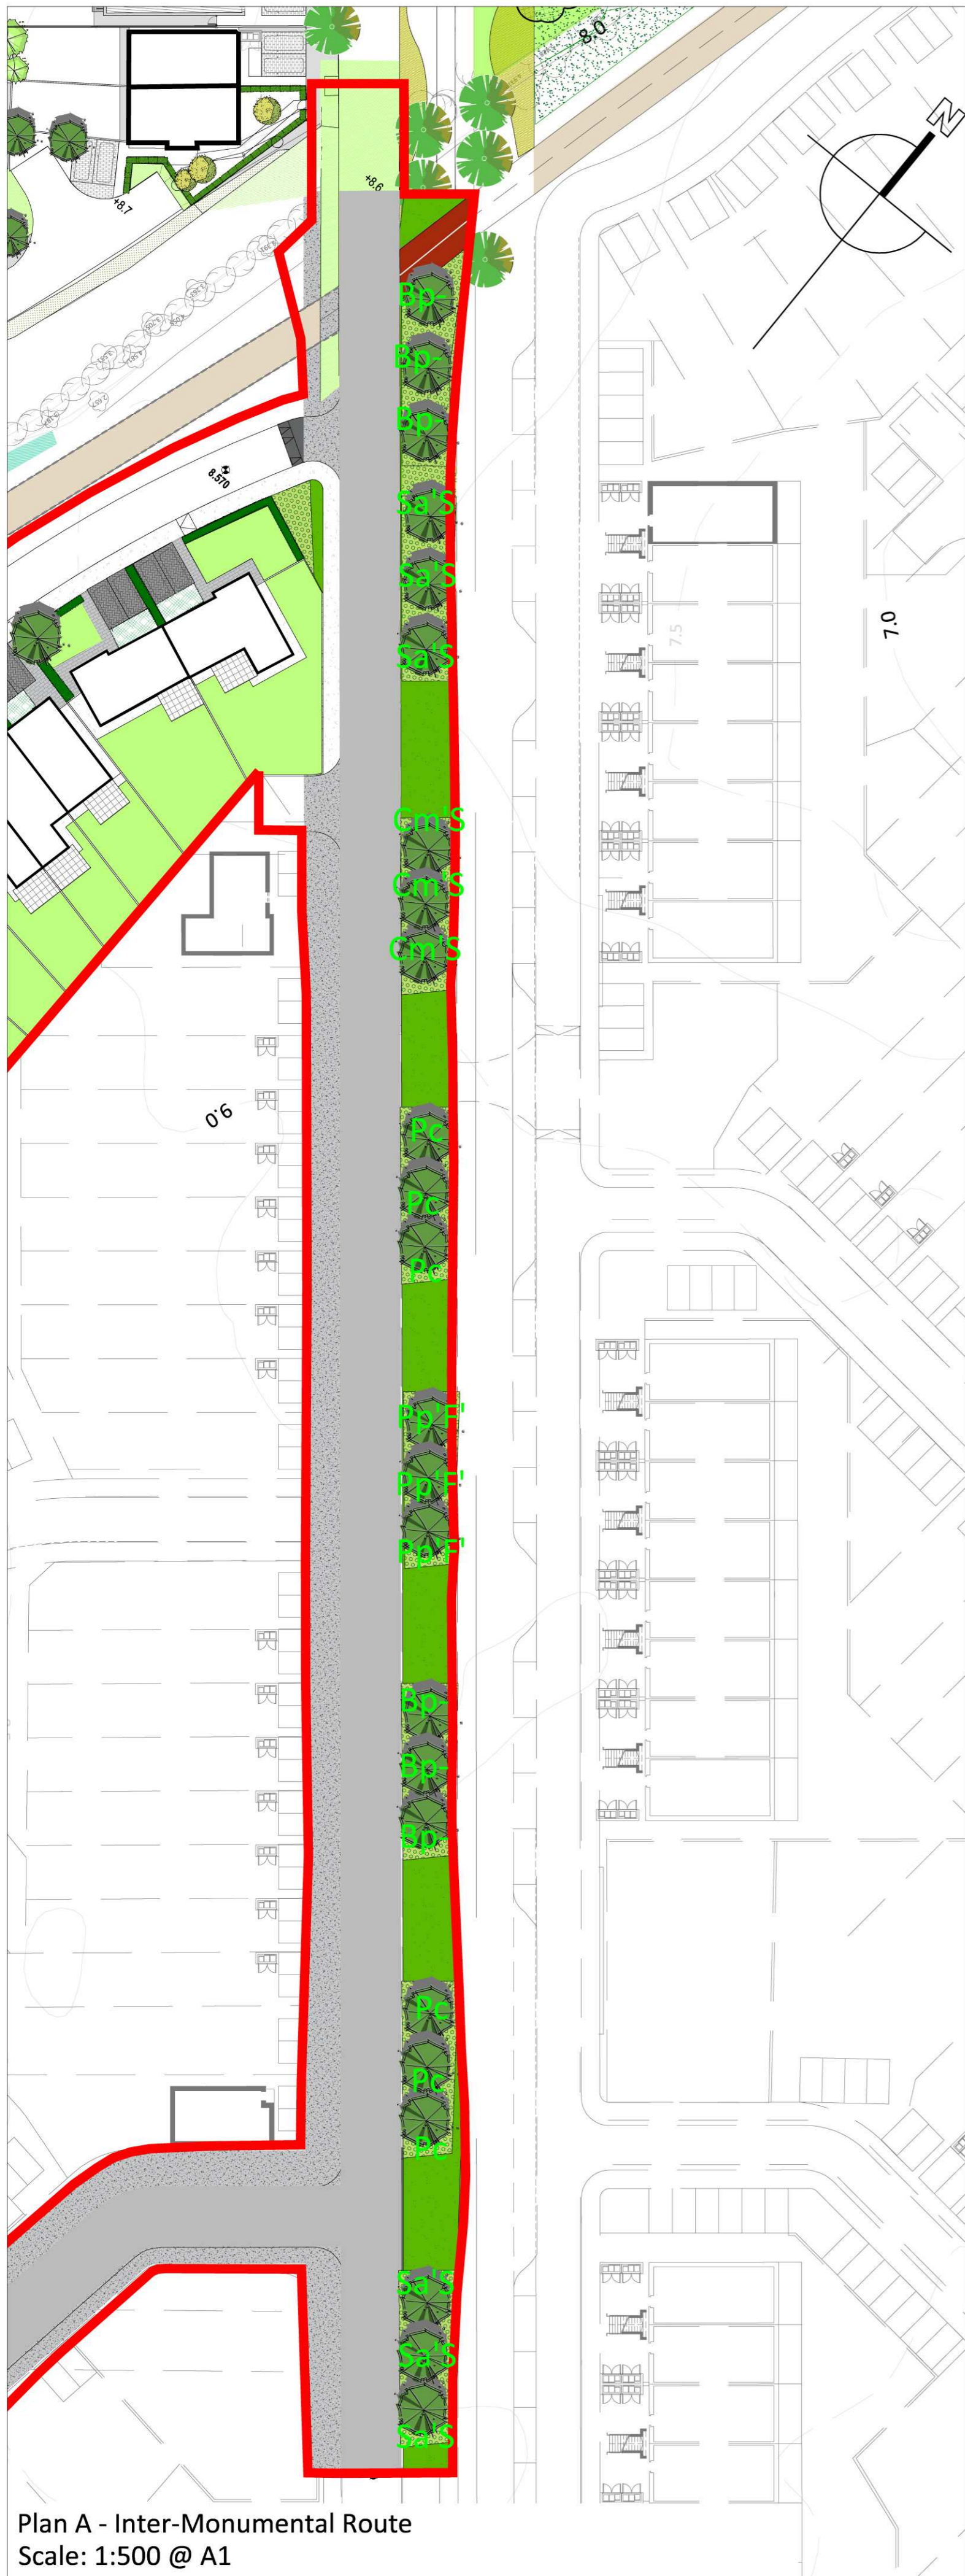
8.0

N

+8.7

+8.6

8.570

Bp-
Bp-
Bp-
Sa'S
Sa'S
Sa'S

7.5

7.0

Cm'S
Cm'S
Cm'S

9.0

Pc
Pc
Pc

Pp'F'
Pp'F'
Pp'F'

Bp-
Bp-
Bp-

Pc
Pc
Pc

Sa'S
Sa'S
Sa'S

Plan A - Inter-Monumental Route
Scale: 1:500 @ A1